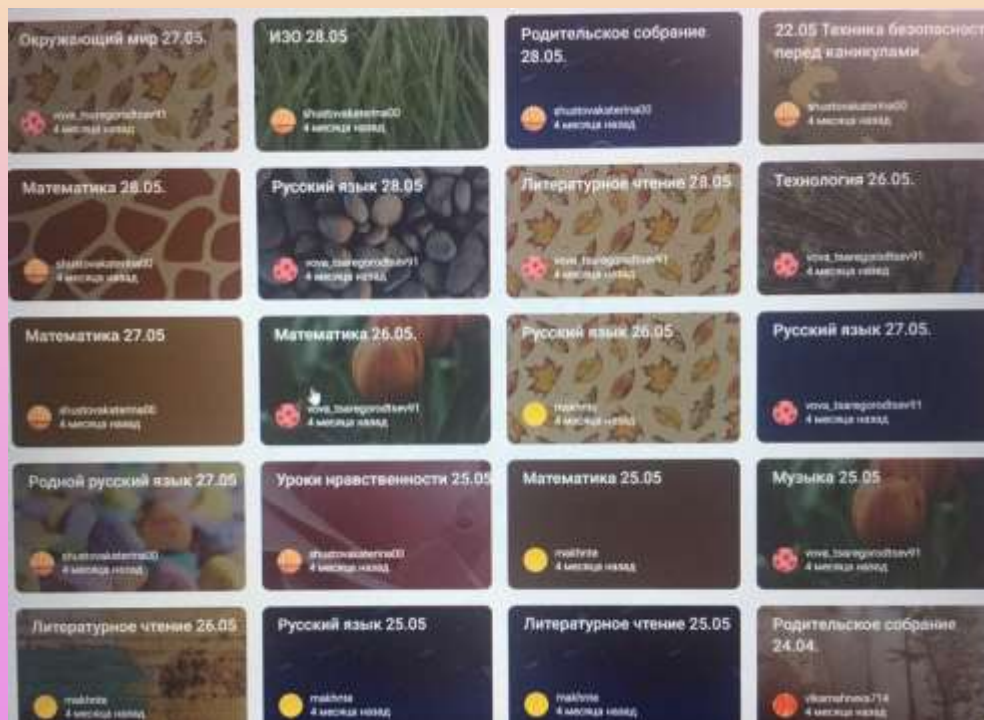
Окружающий мир 27.05.

vova_tsaregorodtsev91
4 месяца назад

ИЗО 28.05

shustovakaterina00
4 месяца назад

Родительское собрание 28.05.

shustovakaterina00
4 месяца назад

22.05 Техника безопасност перед каникулами.

shustovakaterina00
4 месяца назад

Математика 28.05.

shustovakaterina00
4 месяца назад

Русский язык 28.05

vova_tsaregorodtsev91
4 месяца назад

Литературное чтение 28.05

vova_tsaregorodtsev91
4 месяца назад

Технология 26.05.

vova_tsaregorodtsev91
4 месяца назад

Математика 27.05

shustovakaterina00
4 месяца назад

Математика 26.05.

vova_tsaregorodtsev91
4 месяца назад

Русский язык 26.05

makhnte
4 месяца назад

Русский язык 27.05.

vova_tsaregorodtsev91
4 месяца назад

Родной русский язык 27.05

shustovakaterina00
4 месяца назад

Уроки нравственности 25.05

shustovakaterina00
4 месяца назад

Математика 25.05

makhnte
4 месяца назад

Музыка 25.05

vova_tsaregorodtsev91
4 месяца назад

Литературное чтение 26.05

makhnte
4 месяца назад

Русский язык 25.05

makhnte
4 месяца назад

Литературное чтение 25.05

makhnte
4 месяца назад

Родительское собрание 24.04.

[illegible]
4 месяца назад